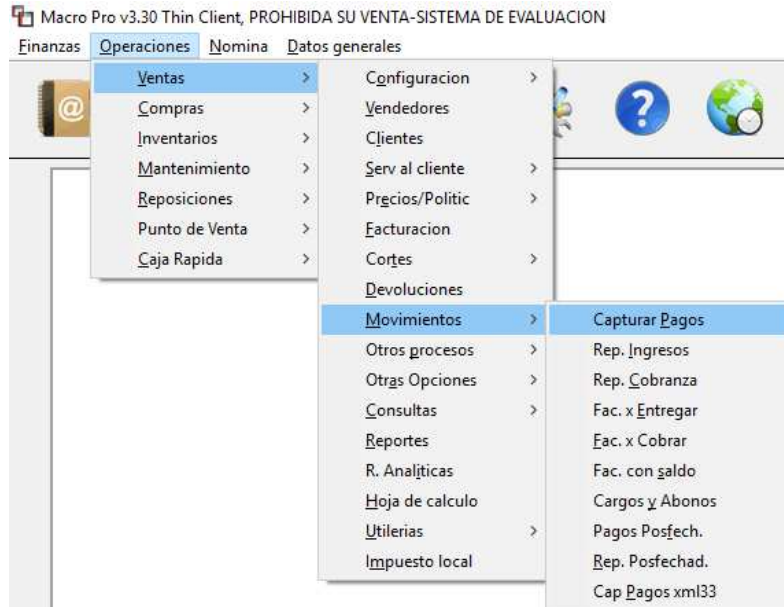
Macro Pro v3.30 Thin Client, PROHIBIDA SU VENTA-SISTEMA DE EVALUACION

Finanzas Operaciones Nomina Datos generales

Ventas >
Compras >
Inventarios >
Mantenimiento >
Reposiciones >
Punto de Venta >
Caja Rapida >

Configuracion >
Vendedores
Clientes
Serv al cliente >
Precios/Politic >
Facturacion
Cortes >
Devoluciones
Movimientos >
Otros procesos >
Otras Opciones >
Consultas >
Reportes
R. Analiticas
Hoja de calculo
Utilerias >
Impuesto local

Capturar Pagos
Rep. Ingresos
Rep. Cobranza
Fac. x Entregar
Fac. x Cobrar
Fac. con saldo
Cargos y Abonos
Pagos Posfech.
Rep. Posfechad.
Cap Pagos xml33